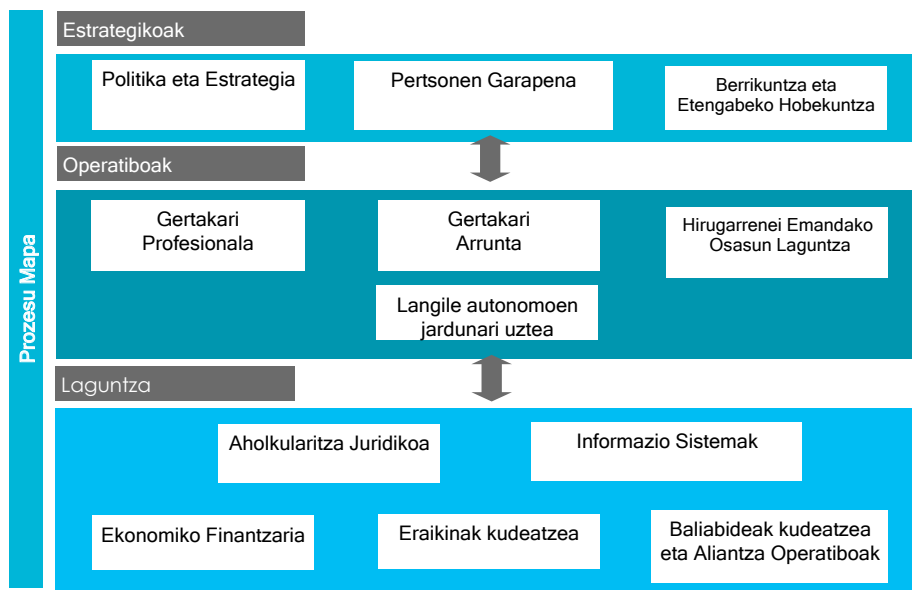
Prozesu Mapa

Estrategikoak

Politika eta Estrategia

Pertsonen Garapena

Berrikuntza eta Etengabeko Hobekuntza

Operatiboak

Gertakari Profesionala

Gertakari Arrunta

Hirugarrenei Emandako Osasun Laguntza

Langile autonomoen jardunari uztea

Laguntza

Aholkularitza Juridikoa

Informazio Sistemak

Ekonomiko Finantzaria

Eraikinak kudeatzea

Baliabideak kudeatzea eta Aliantza Operatiboak